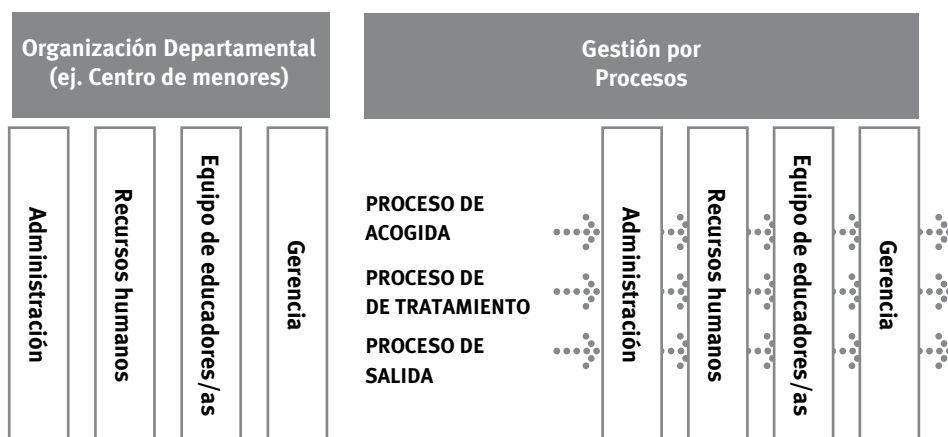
Organización Departamental (ej. Centro de menores)

Administración

Recursos humanos

Equipo de educadores/as

Gerencia

Gestión por Procesos

PROCESO DE ACOGIDA

PROCESO DE DE TRATAMIENTO

PROCESO DE SALIDA

Administración

Recursos humanos

Equipo de educadores/as

Gerencia